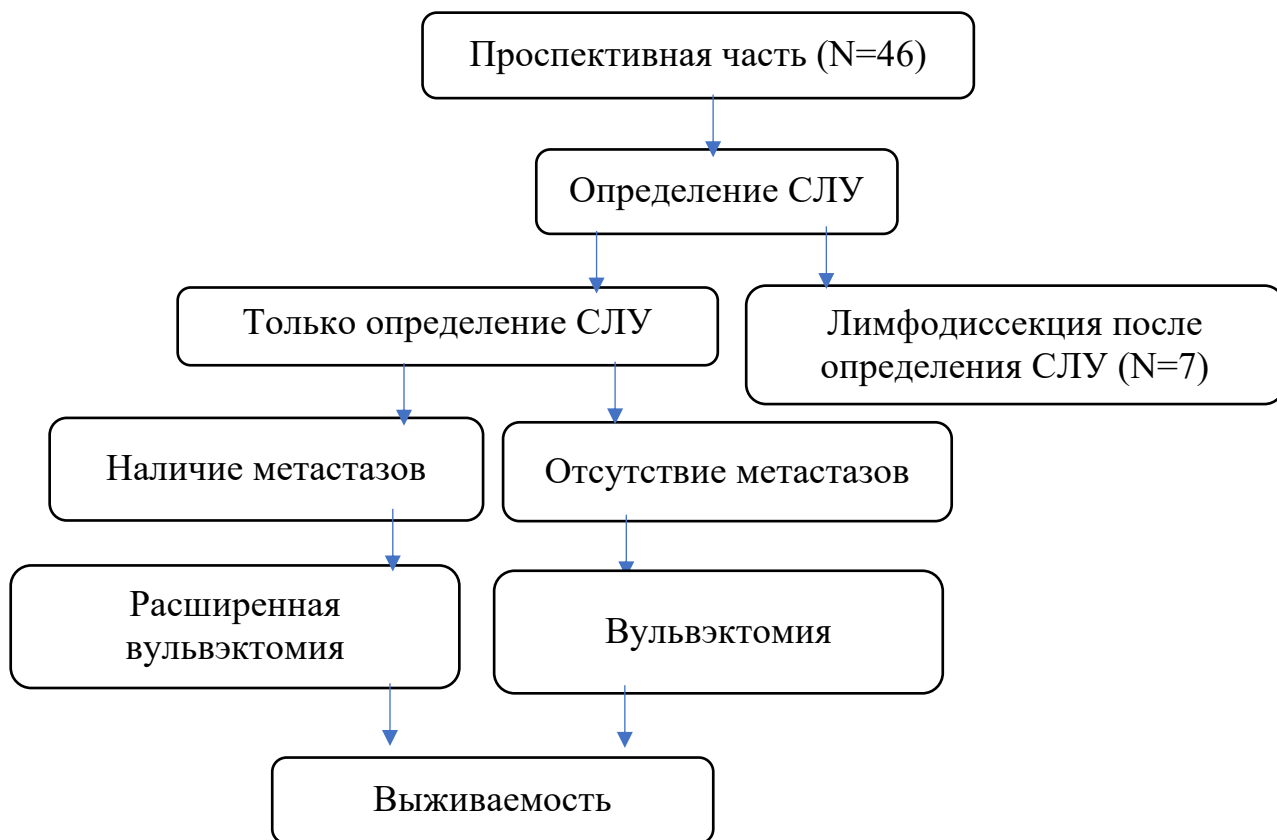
Проспективная часть (N=46)

Определение СЛУ

Только определение СЛУ

Лимфодиссекция после определения СЛУ (N=7)

Наличие метастазов

Отсутствие метастазов

Расширенная вульвэктомия

Вульвэктомия

Выживаемость